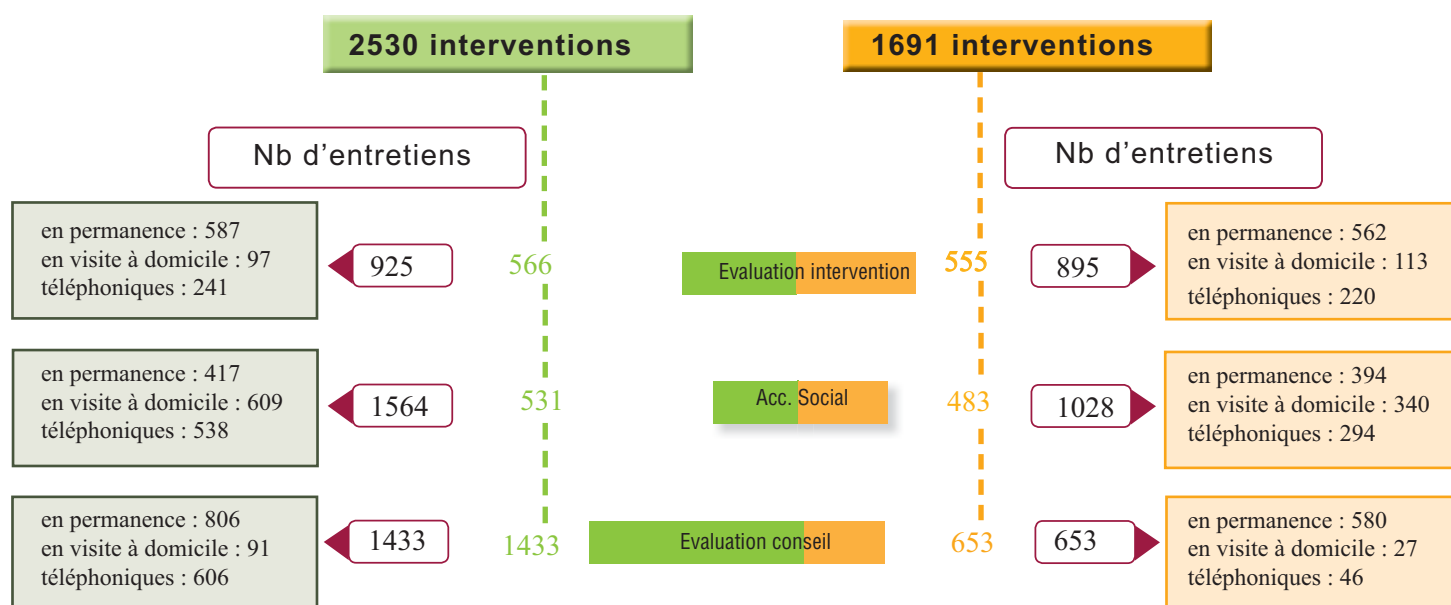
2530 interventions

1691 interventions

Nb d'entretiens

Nb d'entretiens

en permanence : 587
en visite à domicile : 97
téléphoniques : 241

925

566

Evaluation intervention

555

895

en permanence : 562
en visite à domicile : 113
téléphoniques : 220

en permanence : 417
en visite à domicile : 609
téléphoniques : 538

1564

531

Acc. Social

483

1028

en permanence : 394
en visite à domicile : 340
téléphoniques : 294

en permanence : 806
en visite à domicile : 91
téléphoniques : 606

1433

1433

Evaluation conseil

653

653

en permanence : 580
en visite à domicile : 27
téléphoniques : 46